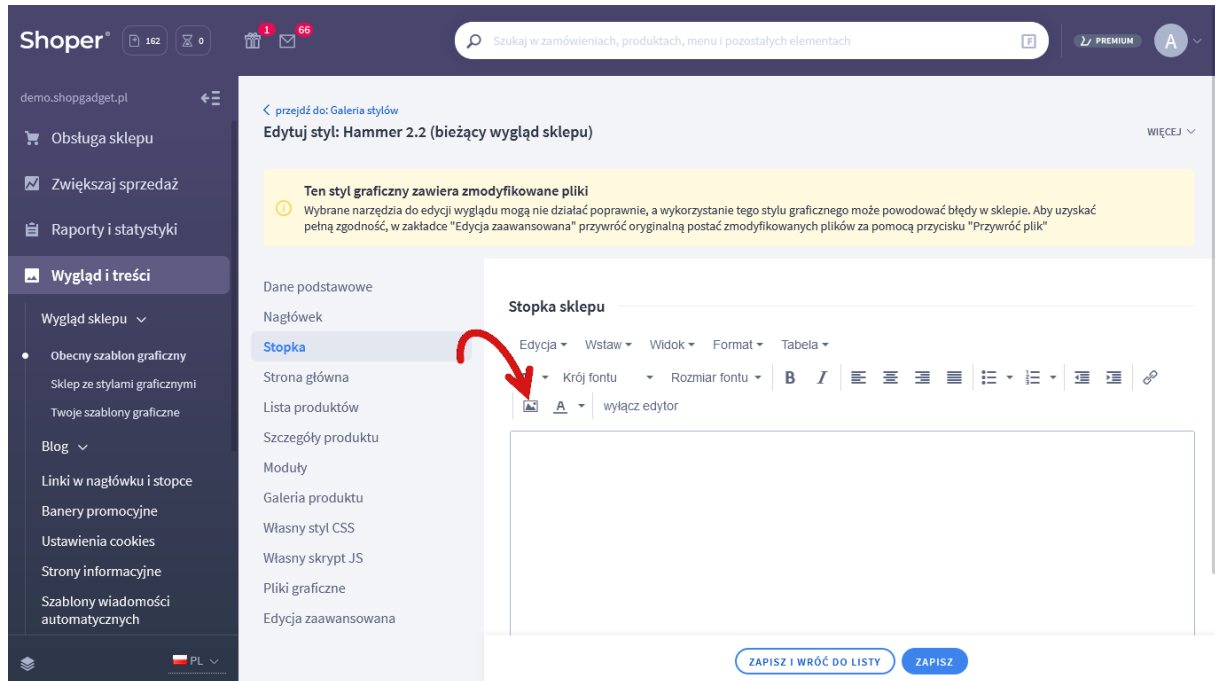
Shoper® 162 0 1 66

Szukaj w zamówieniach, produktach, menu i pozostałych elementach

PREMIUM A

demo.shopgadget.pl

Obsługa sklepu

Zwiększaj sprzedaż

Raporty i statystyki

Wygląd i treści

Wygląd sklepu

Obecny szablon graficzny

Sklep ze stylami graficznymi

Twoje szablony graficzne

Blog

Linki w nagłówku i stopce

Banery promocyjne

Ustawienia cookies

Strony informacyjne

Szablony wiadomości automatycznych

PL

przejdź do: Galeria stylów

Edytuj styl: Hammer 2.2 (bieżący wygląd sklepu)

WIĘCEJ

Ten styl graficzny zawiera zmodyfikowane pliki

Wybrane narzędzia do edycji wyglądu mogą nie działać poprawnie, a wykorzystanie tego stylu graficznego może powodować błędy w sklepie. Aby uzyskać pełną zgodność, w zakładce "Edycja zaawansowana" przywróć oryginalną postać zmodyfikowanych plików za pomocą przycisku "Przywróć plik"

Dane podstawowe

Nagłówek

Stopka

Strona główna

Lista produktów

Szczegóły produktu

Moduły

Galeria produktu

Własny styl CSS

Własny skrypt JS

Pliki graficzne

Edycja zaawansowana

Stopka sklepu

Edycja Wstaw Widok Format Tabela

Krój fontu Rozmiar fontu B I

A wyłącz edytor

ZAPISZ I WRÓĆ DO LISTY ZAPISZ